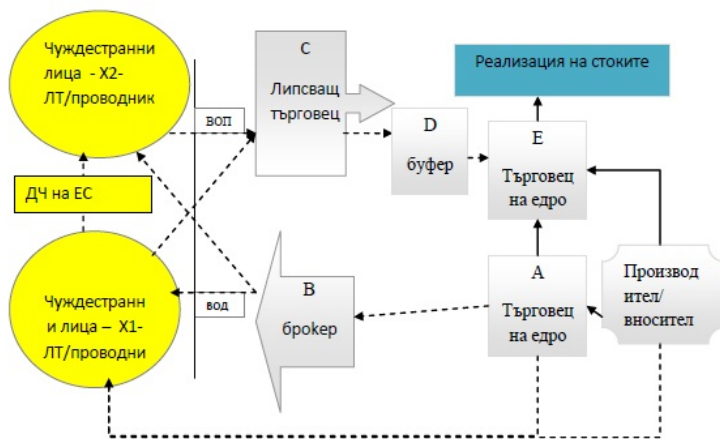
Чуждестранни лица - Х2-ЛТ/проводник

ВОП

С
Липсващ търговец

D
буфер

Реализация на стоките

Е
Търговец на едро

ДЧ на ЕС

вод

В
брокер

А
Търговец на едро

Производ ител/ вносител

Чуждестранн и лица – Х1-ЛТ/проводни